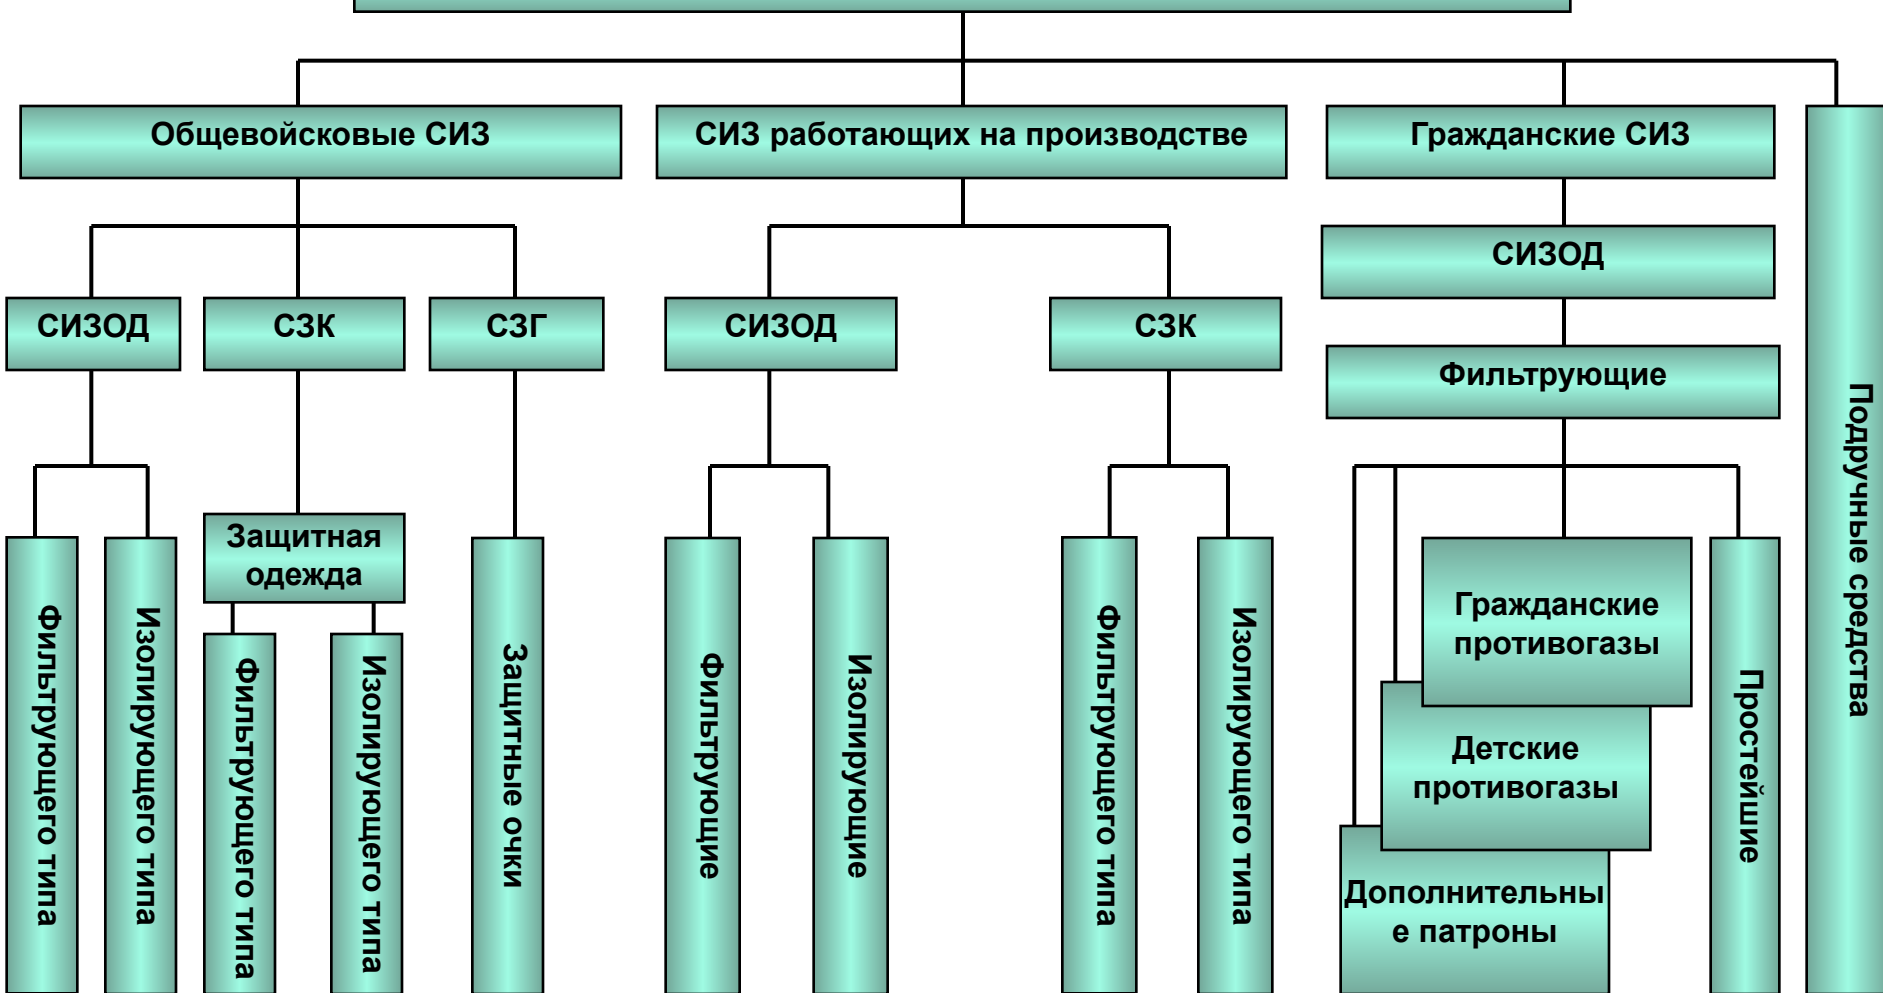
Общевойсковые СИЗ

СИЗ работающих на производстве

Гражданские СИЗ

Подручные средства

СИЗОД

СЗК

СЗГ

Фильтрующего типа

Изолирующего типа

Защитная одежда

Фильтрующего типа

Изолирующего типа

Защитные очки

СИЗОД

СЗК

Фильтрующие

Изолирующие

Фильтрующего типа

Изолирующего типа

СИЗОД

Фильтрующие

Гражданские противогазы

Детские противогазы

Дополнительны е патроны

Простейшие